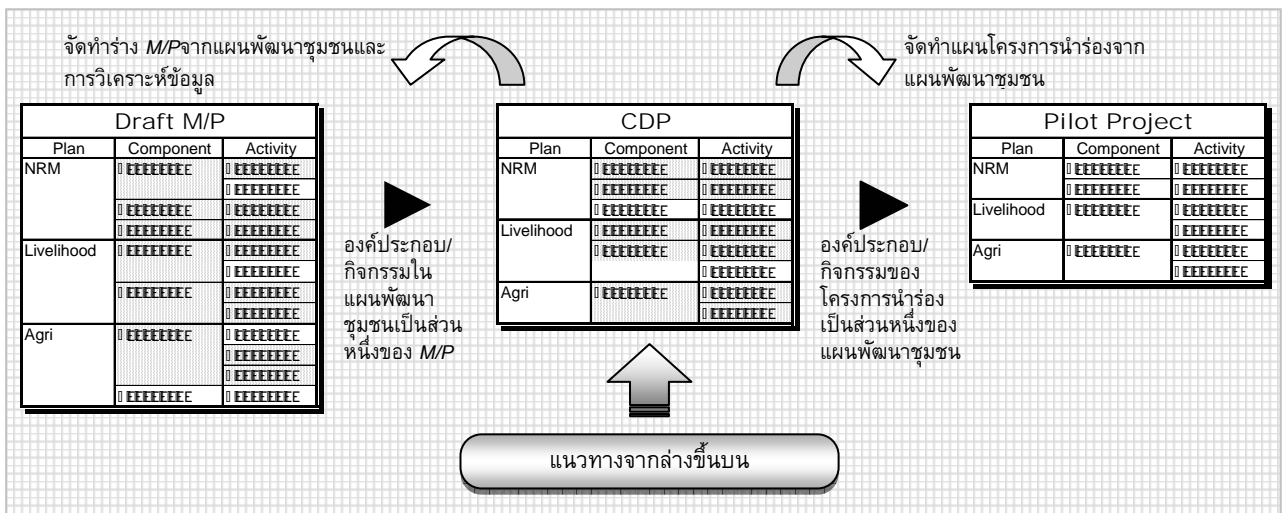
จัดทำร่าง *M/P*จากแผนพัฒนาชุมชนและการวิเคราะห์ข้อมูล

จัดทำแผนโครงการนำร่องจากแผนพัฒนาชุมชน

Draft M/P

| Plan | Component | Activity |
|---|---|---|
| NRM | EEEEEEEE | EEEEEEEE |
| | | EEEEEEEE |
| | EEEEEEEE | EEEEEEEE |
| | | EEEEEEEE |
| Livelihood | EEEEEEEE | EEEEEEEE |
| | | EEEEEEEE |
| | EEEEEEEE | EEEEEEEE |
| | | EEEEEEEE |
| Agri | EEEEEEEE | EEEEEEEE |
| | | EEEEEEEE |
| | | EEEEEEEE |
| | EEEEEEEE | EEEEEEEE |

องค์ประกอบ/กิจกรรมในแผนพัฒนาชุมชนเป็นส่วนหนึ่งของ *M/P*

CDP

| Plan | Component | Activity |
|---|---|---|
| NRM | EEEEEEEE | EEEEEEEE |
| | EEEEEEEE | EEEEEEEE |
| | EEEEEEEE | EEEEEEEE |
| Livelihood | EEEEEEEE | EEEEEEEE |
| | EEEEEEEE | EEEEEEEE |
| | | EEEEEEEE |
| Agri | EEEEEEEE | EEEEEEEE |
| | | EEEEEEEE |

องค์ประกอบ/กิจกรรมของโครงการนำร่องเป็นส่วนหนึ่งของแผนพัฒนาชุมชน

Pilot Project

| Plan | Component | Activity |
|---|---|---|
| NRM | EEEEEEEE | EEEEEEEE |
| | EEEEEEEE | EEEEEEEE |
| Livelihood | EEEEEEEE | EEEEEEEE |
| | | EEEEEEEE |
| Agri | EEEEEEEE | EEEEEEEE |
| | | EEEEEEEE |

แนวทางจากล่างขึ้นบน